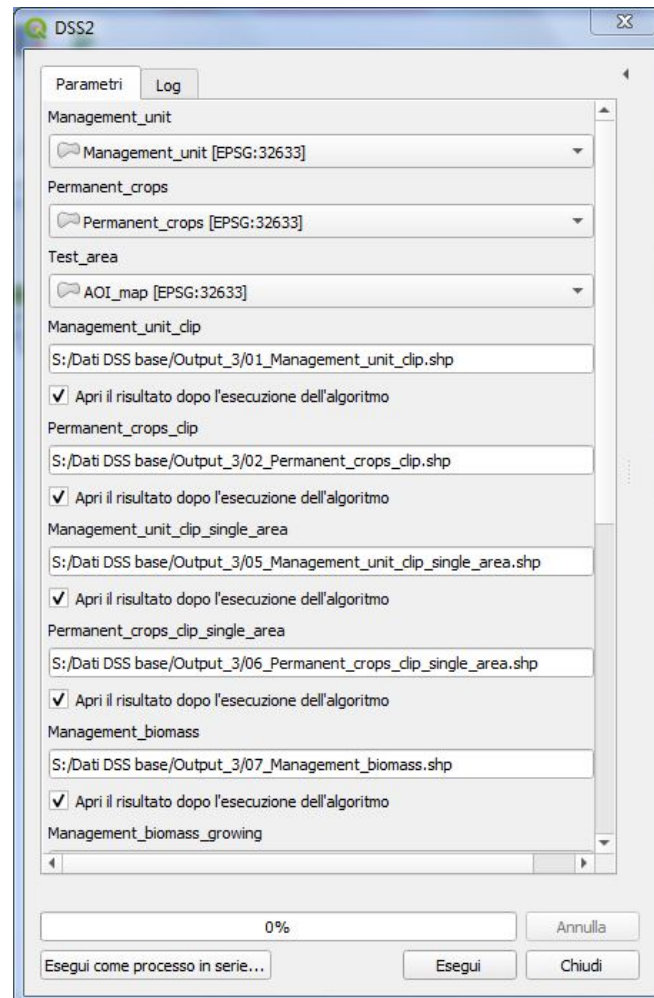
DSS2

Parametri | Log

Management_unit

Management_unit [EPSG:32633]

Permanent_crops

Permanent_crops [EPSG:32633]

Test_area

AOI_map [EPSG:32633]

Management_unit_clip

S:/Dati DSS base/Output_3/01_Management_unit_clip.shp

✓ Apri il risultato dopo l'esecuzione dell'algoritmo

Permanent_crops_clip

S:/Dati DSS base/Output_3/02_Permanent_crops_clip.shp

✓ Apri il risultato dopo l'esecuzione dell'algoritmo

Management_unit_clip_single_area

S:/Dati DSS base/Output_3/05_Management_unit_clip_single_area.shp

✓ Apri il risultato dopo l'esecuzione dell'algoritmo

Permanent_crops_clip_single_area

S:/Dati DSS base/Output_3/06_Permanent_crops_clip_single_area.shp

✓ Apri il risultato dopo l'esecuzione dell'algoritmo

Management_biomass

S:/Dati DSS base/Output_3/07_Management_biomass.shp

✓ Apri il risultato dopo l'esecuzione dell'algoritmo

Management_biomass_growing

0%

Annulla

Esegui come processo in serie...

Esegui

Chiudi